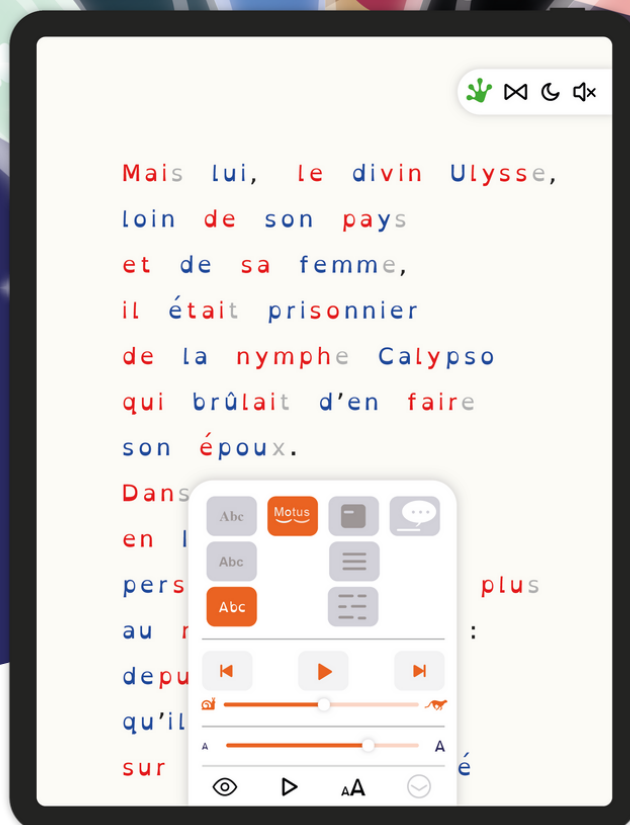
Mais lui, le divin Ulysse,
loin de son pays
et de sa femme,
il était prisonnier
de la nymphe Calypso
qui brûlait d'en faire
son époux.

Dans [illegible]
en l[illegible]
pers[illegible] plus
au r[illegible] :
depu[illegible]
qu'il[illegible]
sur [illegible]é

Abc
Motus
Abc
Abc

A
A

AA